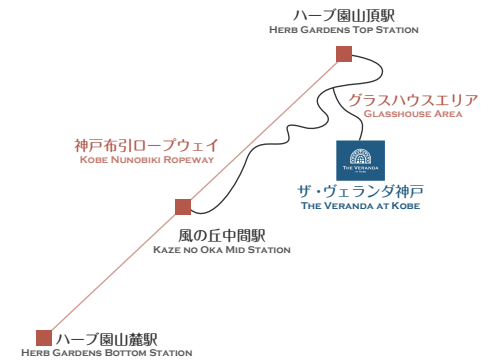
ハーブ園山頂駅
HERB GARDENS TOP STATION

グラスハウスエリア
GLASSHOUSE AREA

神戸布引ロープウェイ
KOBE NUNOBIKI ROPEWAY

THE VERANDA

ザ・ヴェランダ神戸
THE VERANDA AT KOBE

風の丘中間駅
KAZE NO OKA MID STATION

ハーブ園山麓駅
HERB GARDENS BOTTOM STATION